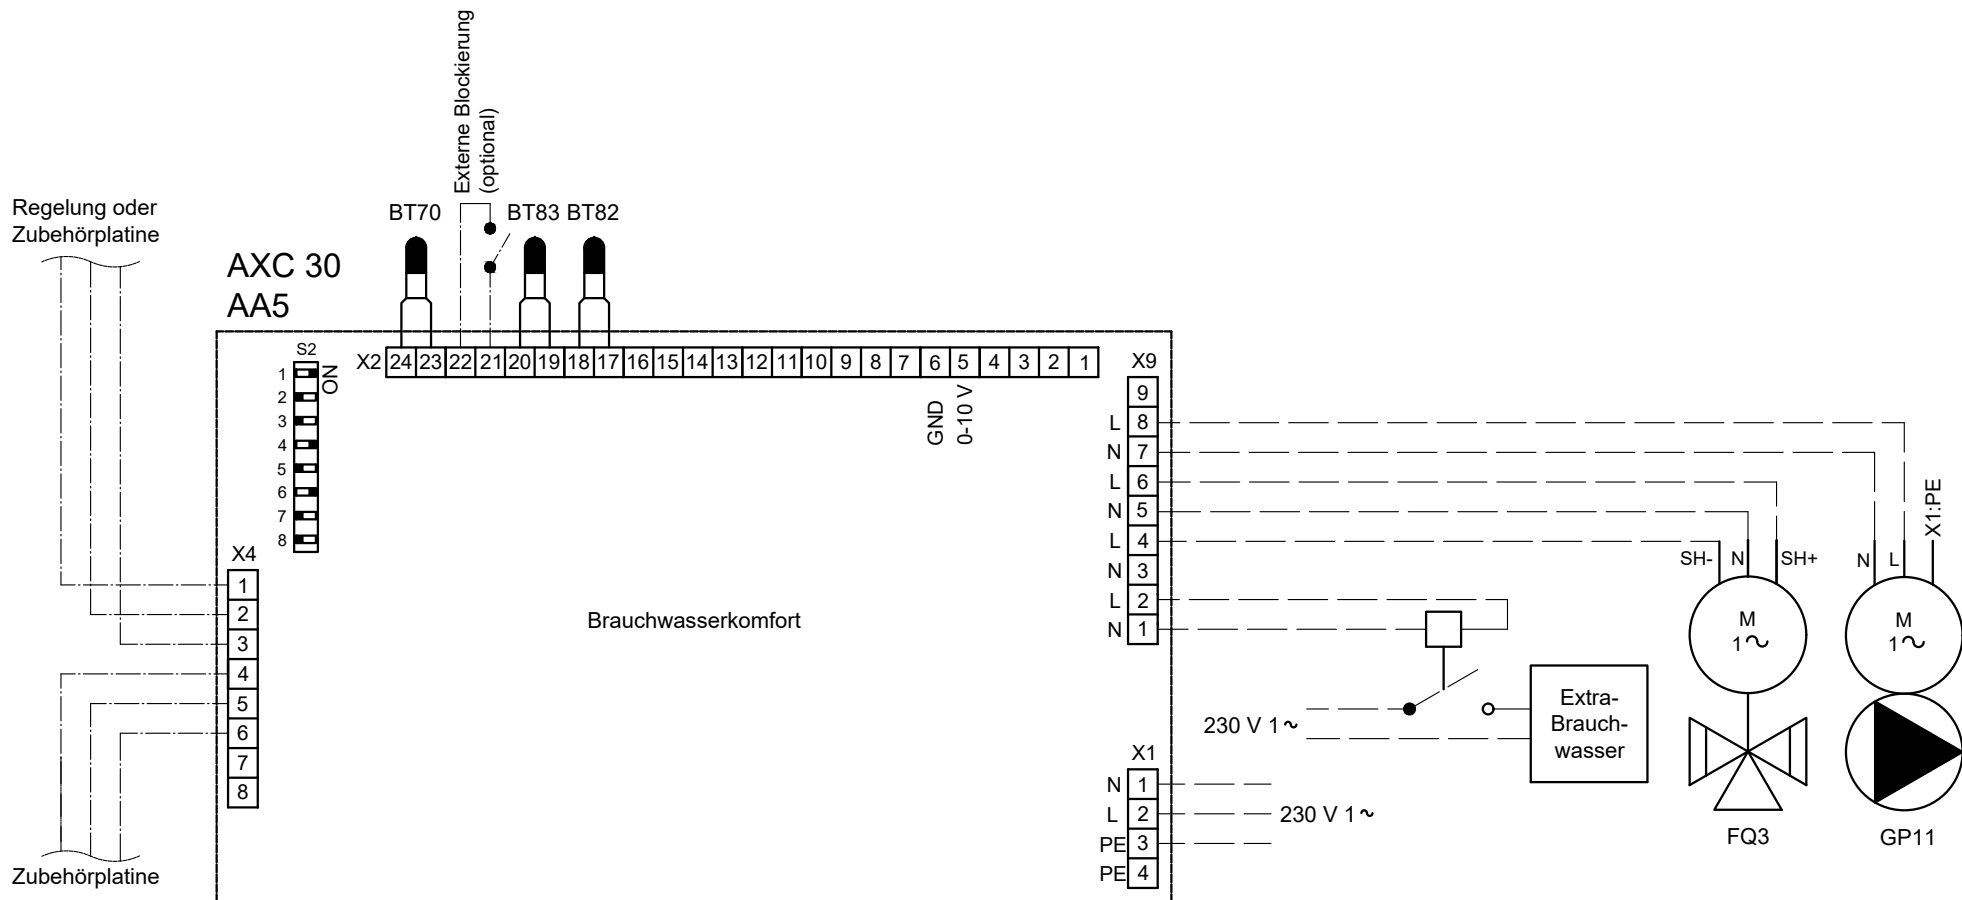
Externe Blockierung (optional)

Regelung oder Zubehörplatine

BT70 BT83 BT82

AXC 30
AA5

S2
ON
1
2
3
4
5
6
7
8

X2 24 23 22 21 20 19 18 17 16 15 14 13 12 11 10 9 8 7 6 5 4 3 2 1

GND
0-10 V

X9
9
L 8
N 7
L 6
N 5
L 4
N 3
L 2
N 1

X1:PE
SH- N SH+
N L
M
1~
M
1~

X4
1
2
3
4
5
6
7
8

Brauchwasserkomfort

230 V 1~

Extra-Brauchwasser

X1
N 1
L 2
PE 3
PE 4

230 V 1~

FQ3
GP11

Zubehörplatine